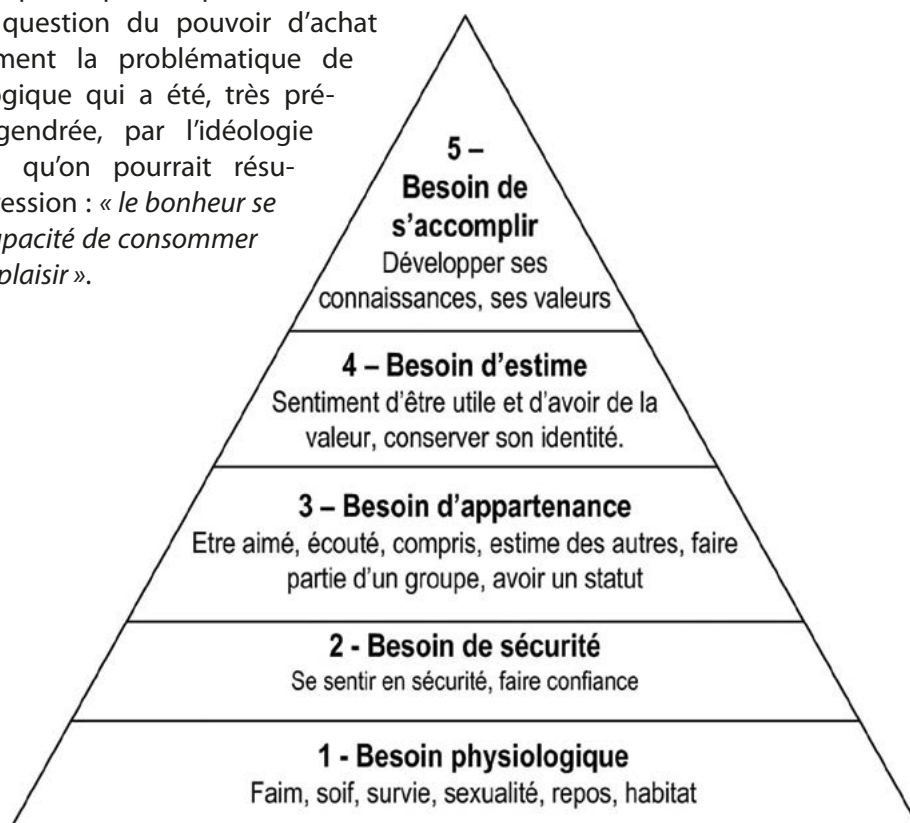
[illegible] question du pouvoir d'achat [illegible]ment la problématique de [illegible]gique qui a été, très pré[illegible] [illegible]gendrée, par l'idéologie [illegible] qu'on pourrait résu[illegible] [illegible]ession : *« le bonheur se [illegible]pacité de consommer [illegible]plaisir ».*

5 –
Besoin de s'accomplir
Développer ses connaissances, ses valeurs

4 – Besoin d'estime
Sentiment d'être utile et d'avoir de la valeur, conserver son identité.

3 – Besoin d'appartenance
Etre aimé, écouté, compris, estime des autres, faire partie d'un groupe, avoir un statut

2 - Besoin de sécurité
Se sentir en sécurité, faire confiance

1 - Besoin physiologique
Faim, soif, survie, sexualité, repos, habitat